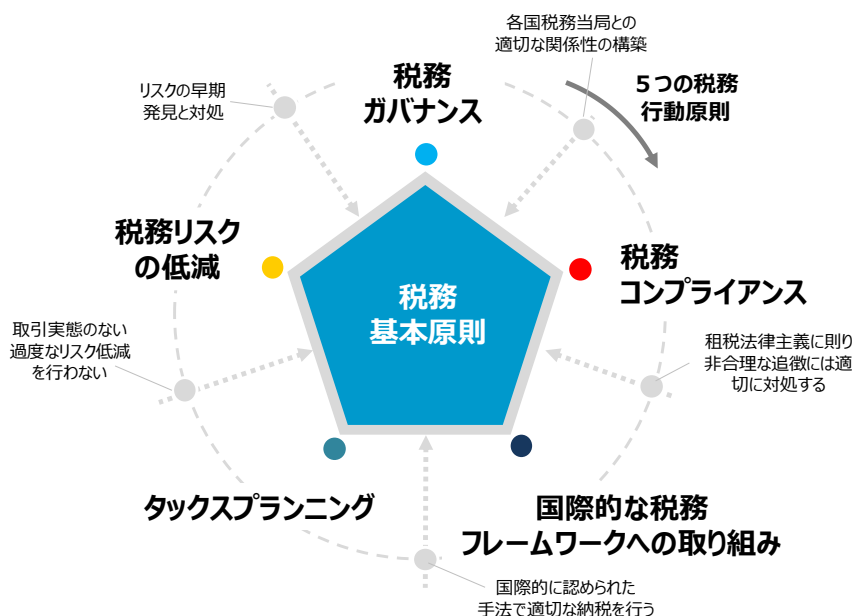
各国税務当局との適切な関係性の構築

５つの税務行動原則

リスクの早期発見と対処

税務ガバナンス

税務リスクの低減

税務基本原則

税務コンプライアンス

取引実態のない過度なリスク低減を行わない

租税法律主義に則り非合理な追徴には適切に対処する

タックスプランニング

国際的な税務フレームワークへの取り組み

国際的に認められた手法で適切な納税を行う